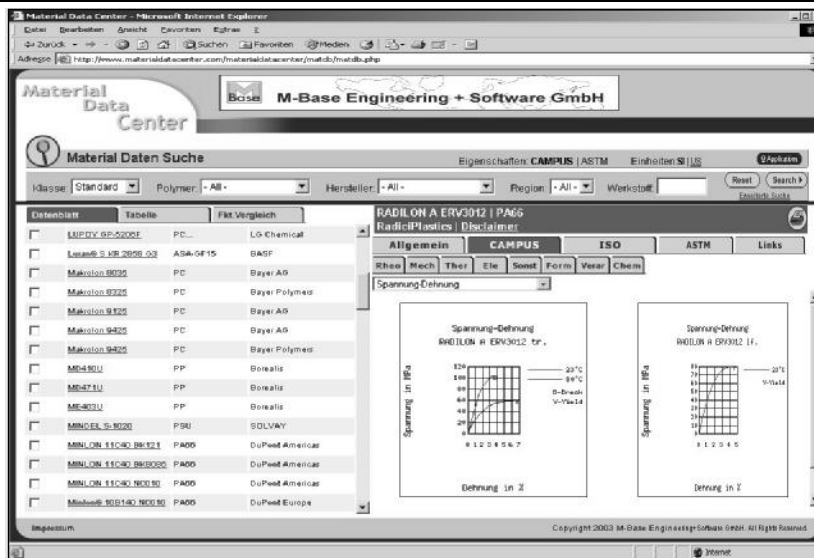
Material Data Center - Microsoft Internet Explorer
Datei Bearbeiten Ansicht Favoriten Extras ?
Zurück Suchen Favoriten Medien
Adresse http://www.materialdatacenter.com/materialdatacenter/matdb/matdb.php

Material Data Center
M-Base Engineering + Software GmbH

Material Daten Suche
Eigenschaften: CAMPUS | ASTM Einheiten: SI | US
Applikation
Klasse: Standard Polymer: - All - Hersteller: - All - Region: - All - Werkstoff:
Reset Search
Erweiterte Suche

Datenblatt Tabelle Fkt.Vergleich

| | | | |
|---|---|---|---|
| | LUPOY GP-5205F | PC... | LG Chemical |
| | Luran® S KR 2858 G3 | ASA-GF15 | BASF |
| | Makrolon 8035 | PC | Bayer AG |
| | Makrolon 8325 | PC | Bayer Polymers |
| | Makrolon 9125 | PC | Bayer AG |
| | Makrolon 9425 | PC | Bayer AG |
| | Makrolon 9425 | PC | Bayer Polymers |
| | MB410U | PP | Borealis |
| | MB471U | PP | Borealis |
| | ME403U | PP | Borealis |
| | MINDEL S-1000 | PSU | SOLVAY |
| | MINLON 11C40 BK121 | PA66 | DuPont Americas |
| | MINLON 11C40 BK3085 | PA66 | DuPont Americas |
| | MINLON 11C40 NC010 | PA66 | DuPont Americas |
| | Minlon® 10B140 NC010 | PA66 | DuPont Europe |

RADILON A ERV3012 | PA66
RadiciPlastics | Disclaimer
Allgemein CAMPUS ISO ASTM Links
Rheo Mech Ther Ele Sonst Form Verar Chem
Spannung-Dehnung

Spannung-Dehnung
RADILON A ERV3012 tr.
Spannung in MPa
120 100 80 60 40 20
23°C
90°C
B-Break
Y-Yield
0 1 2 3 4 5 6 7
Dehnung in %

Spannung-Dehnung
RADILON A ERV3012 lf.
Spannung in MPa
23°C
Y-Yield
0 1 2 3 4 5
Dehnung in %

Impressum
Copyright 2003 M-Base Engineering+Software GmbH. All Rights Reserved.
Internet